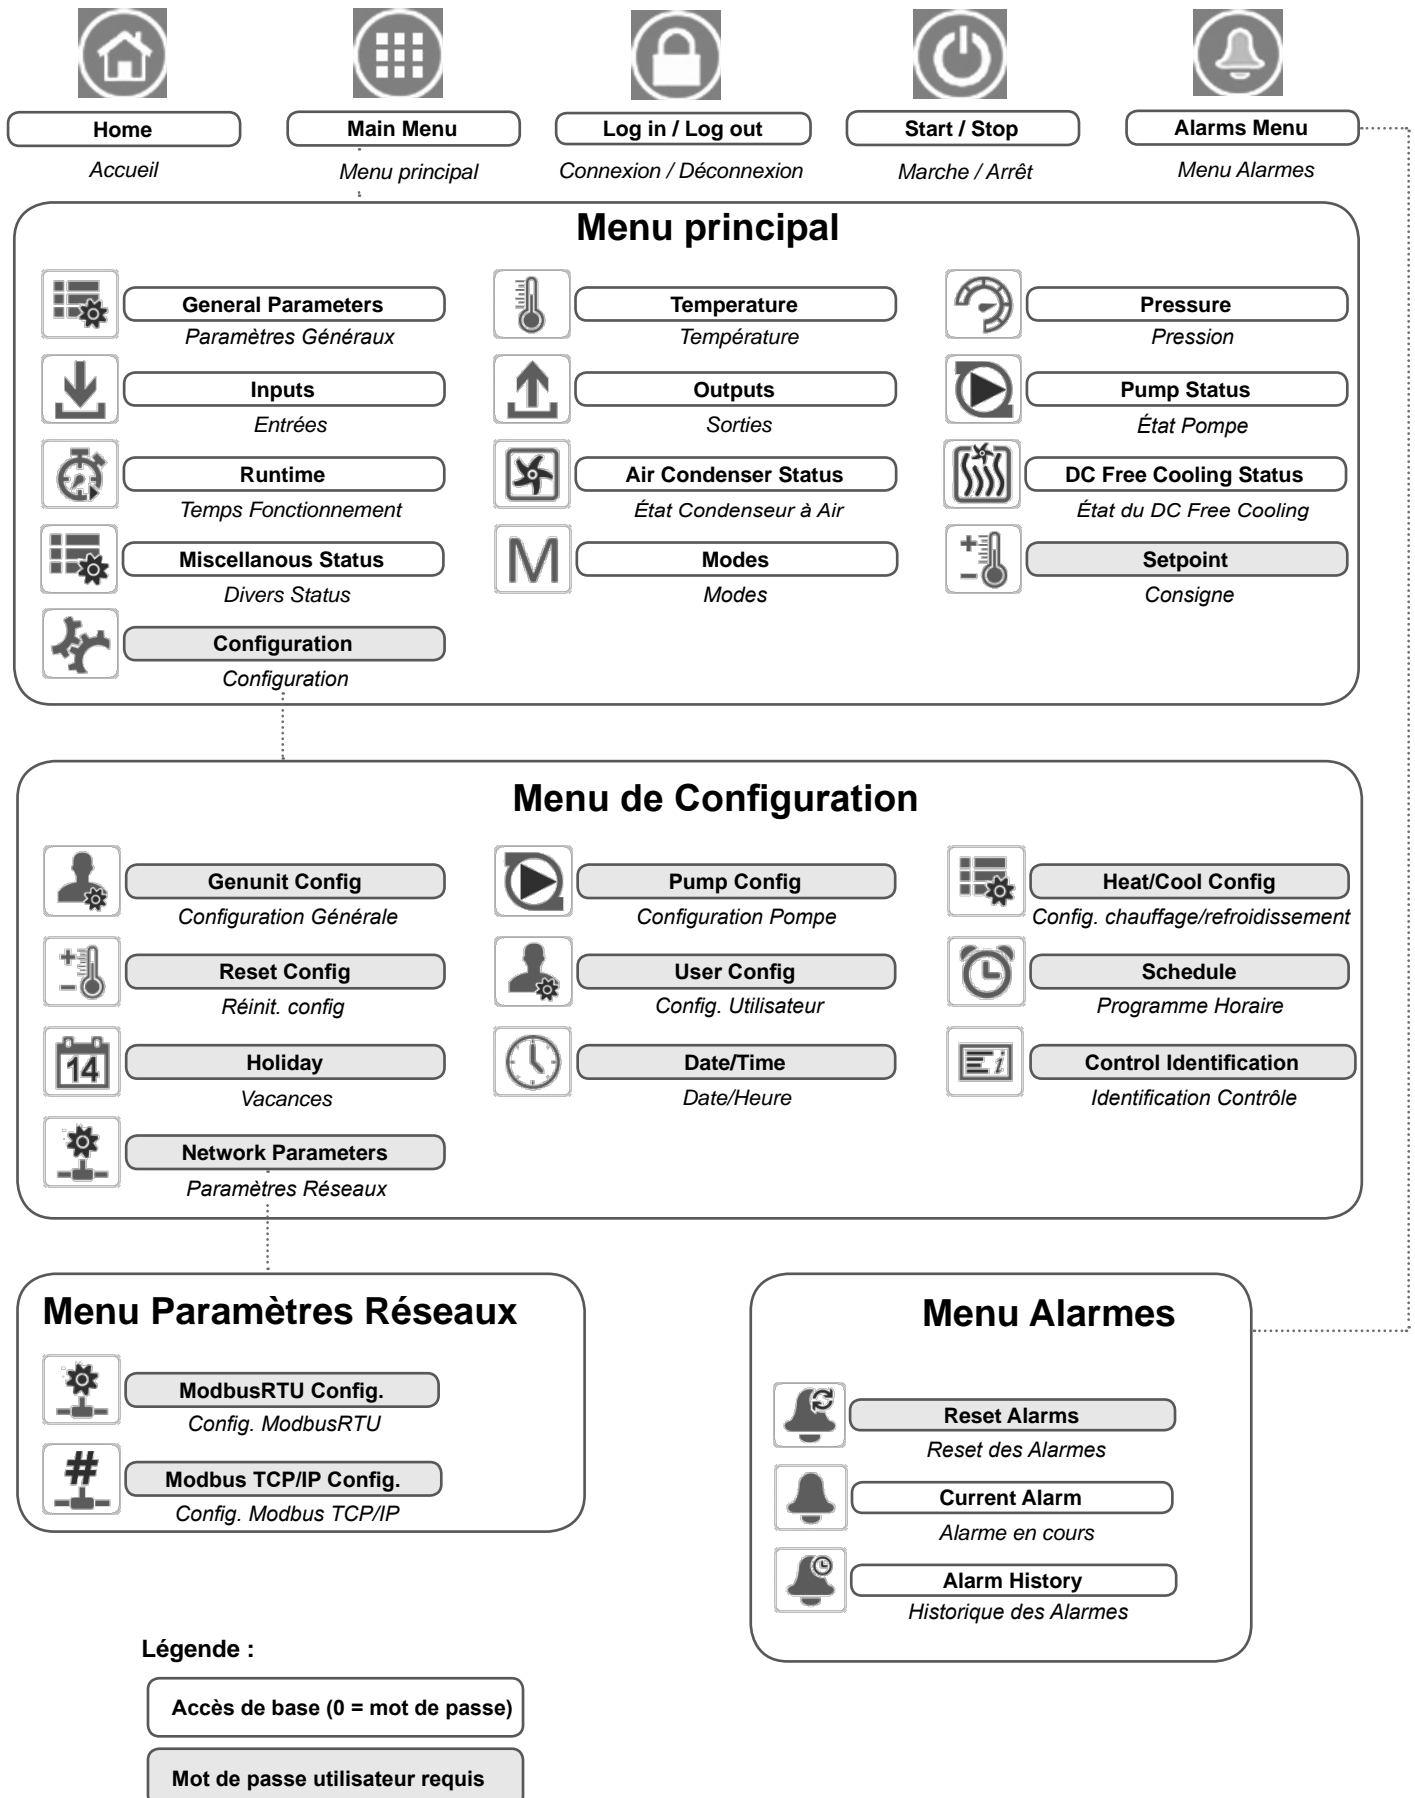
Home
Accueil

Main Menu
Menu principal

Log in / Log out
Connexion / Déconnexion

Start / Stop
Marche / Arrêt

Alarms Menu
Menu Alarmes

Menu principal

General Parameters
Paramètres Généraux

Temperature
Température

Pressure
Pression

Inputs
Entrées

Outputs
Sorties

Pump Status
État Pompe

Runtime
Temps Fonctionnement

Air Condenser Status
État Condenseur à Air

DC Free Cooling Status
État du DC Free Cooling

Miscellanous Status
Divers Status

Modes
Modes

Setpoint
Consigne

Configuration
Configuration

Menu de Configuration

Genunit Config
Configuration Générale

Pump Config
Configuration Pompe

Heat/Cool Config
Config. chauffage/refroidissement

Reset Config
Réinit. config

User Config
Config. Utilisateur

Schedule
Programme Horaire

14
Holiday
Vacances

Date/Time
Date/Heure

Control Identification
Identification Contrôle

Network Parameters
Paramètres Réseaux

Menu Paramètres Réseaux

ModbusRTU Config.
Config. ModbusRTU

Modbus TCP/IP Config.
Config. Modbus TCP/IP

Menu Alarmes

Reset Alarms
Reset des Alarmes

Current Alarm
Alarme en cours

Alarm History
Historique des Alarmes

Légende :

Accès de base (0 = mot de passe)

Mot de passe utilisateur requis